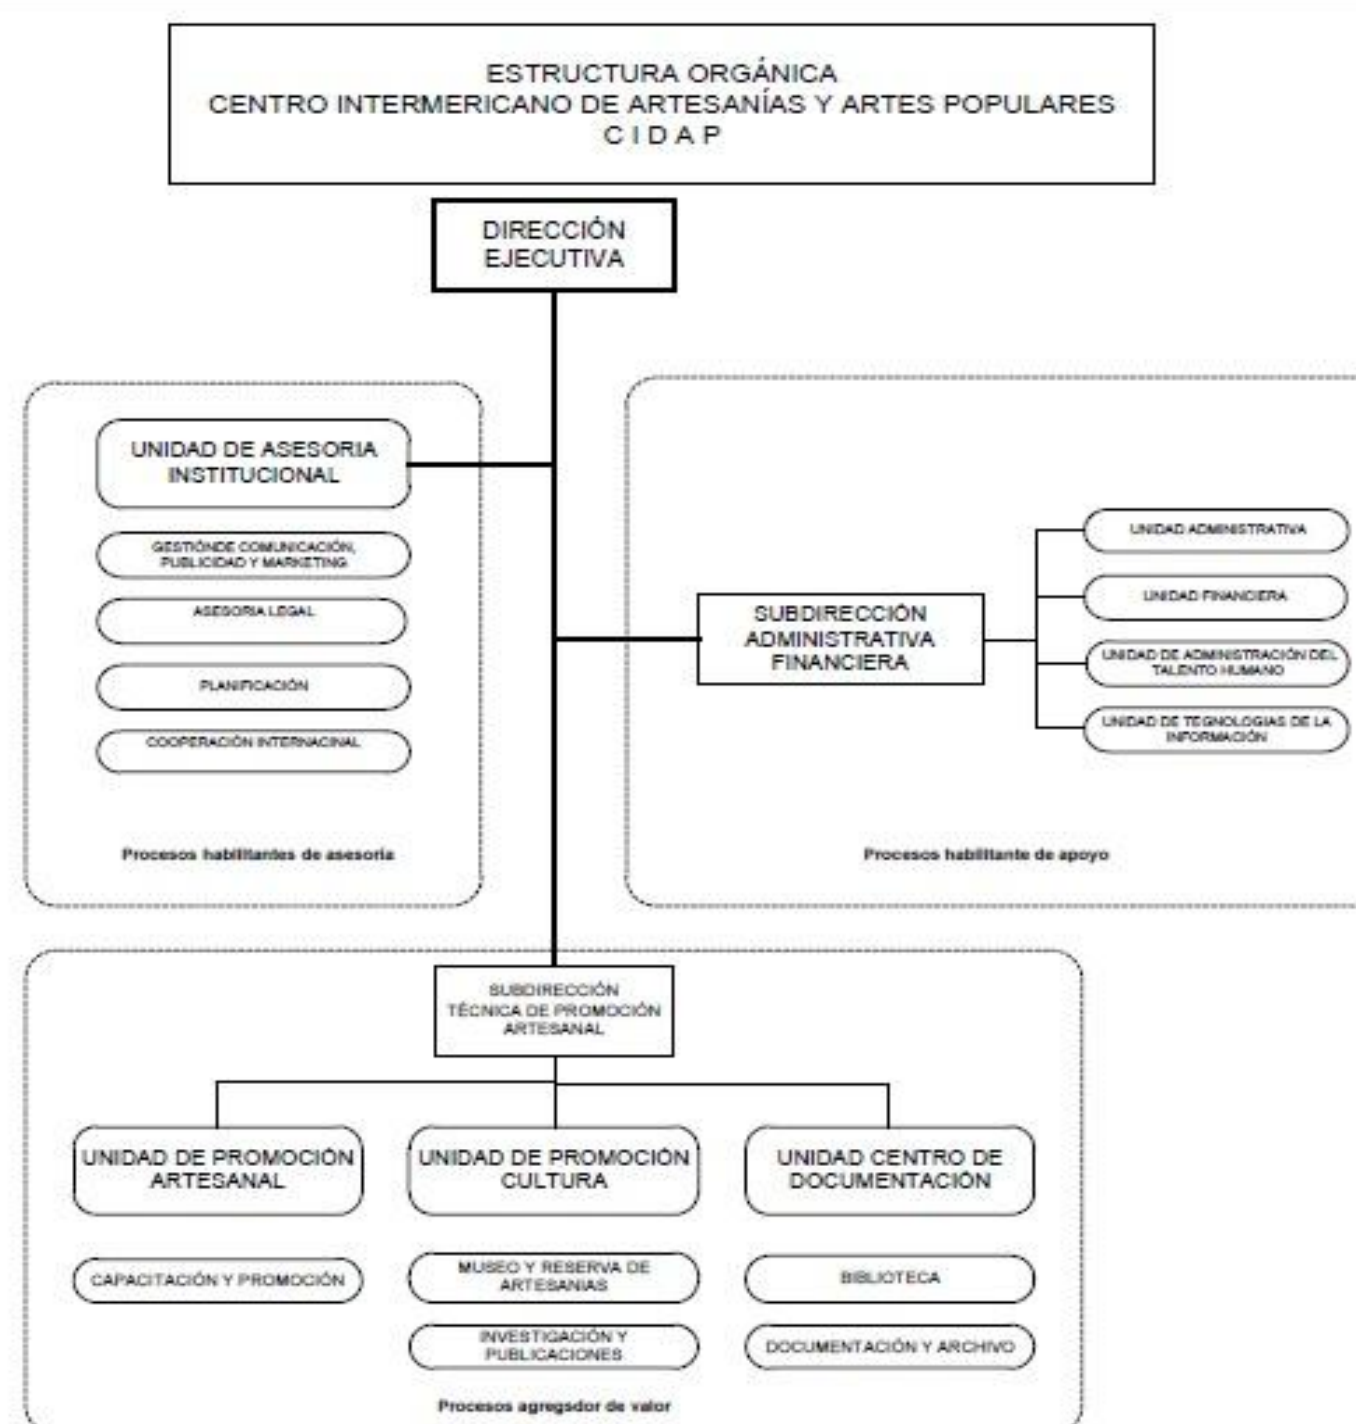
ESTRUCTURA ORGÁNICA
CENTRO INTERMERICANO DE ARTESANÍAS Y ARTES POPULARES
C I D A P

DIRECCIÓN EJECUTIVA

UNIDAD DE ASESORIA INSTITUCIONAL

GESTIÓNDE COMUNICACIÓN, PUBLICIDAD Y MARKETING

ASESORIA LEGAL

PLANIFICACIÓN

COOPERACIÓN INTERNACINAL

Procesos habilitantes de asesoria

SUBDIRECCIÓN ADMINISTRATIVA FINANCIERA

UNIDAD ADMINISTRATIVA

UNIDAD FINANCIERA

UNIDAD DE ADMINISTRACIÓN DEL TALENTO HUMANO

UNIDAD DE TECNOLOGIAS DE LA INFORMACIÓN

Procesos habilitante de apoyo

SUBDIRECCIÓN TÉCNICA DE PROMOCIÓN ARTESANAL

UNIDAD DE PROMOCIÓN ARTESANAL

CAPACITACIÓN Y PROMOCIÓN

UNIDAD DE PROMOCIÓN CULTURA

MUSEO Y RESERVA DE ARTESANIAS

INVESTIGACIÓN Y PUBLICACIONES

UNIDAD CENTRO DE DOCUMENTACIÓN

BIBLIOTECA

DOCUMENTACIÓN Y ARCHIVO

Procesos agregsdor de valor